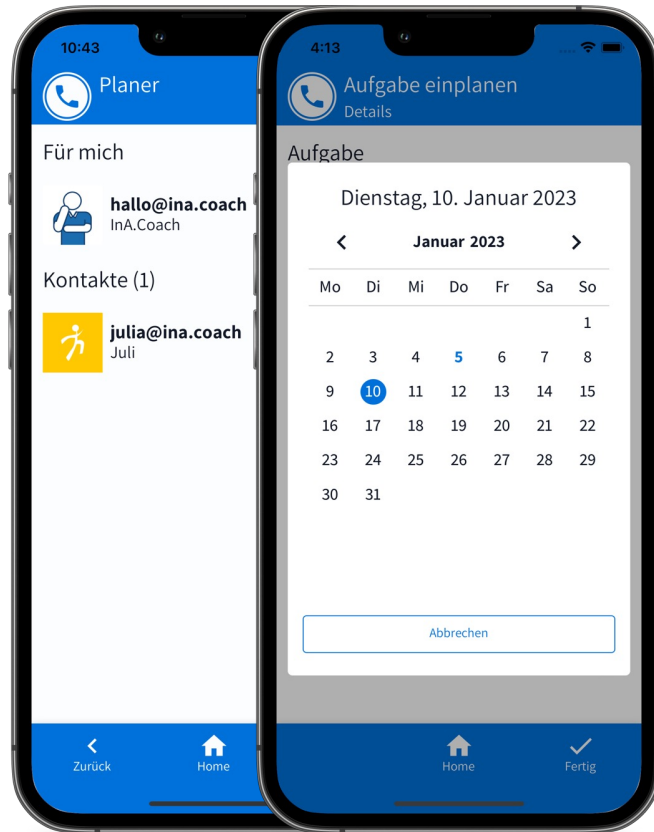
10:43

Planer

Für mich

hallo@ina.coach
InA.Coach

Kontakte (1)

julia@ina.coach
Juli

Zurück

Home

4:13

Aufgabe einplanen
Details

Aufgabe

Dienstag, 10. Januar 2023

Januar 2023

| Mo | Di | Mi | Do | Fr | Sa | So |
|---|---|---|---|---|---|---|
| | | | | | | 1 |
| 2 | 3 | 4 | 5 | 6 | 7 | 8 |
| 9 | 10 | 11 | 12 | 13 | 14 | 15 |
| 16 | 17 | 18 | 19 | 20 | 21 | 22 |
| 23 | 24 | 25 | 26 | 27 | 28 | 29 |
| 30 | 31 | | | | | |

Abbrechen

Home

Fertig